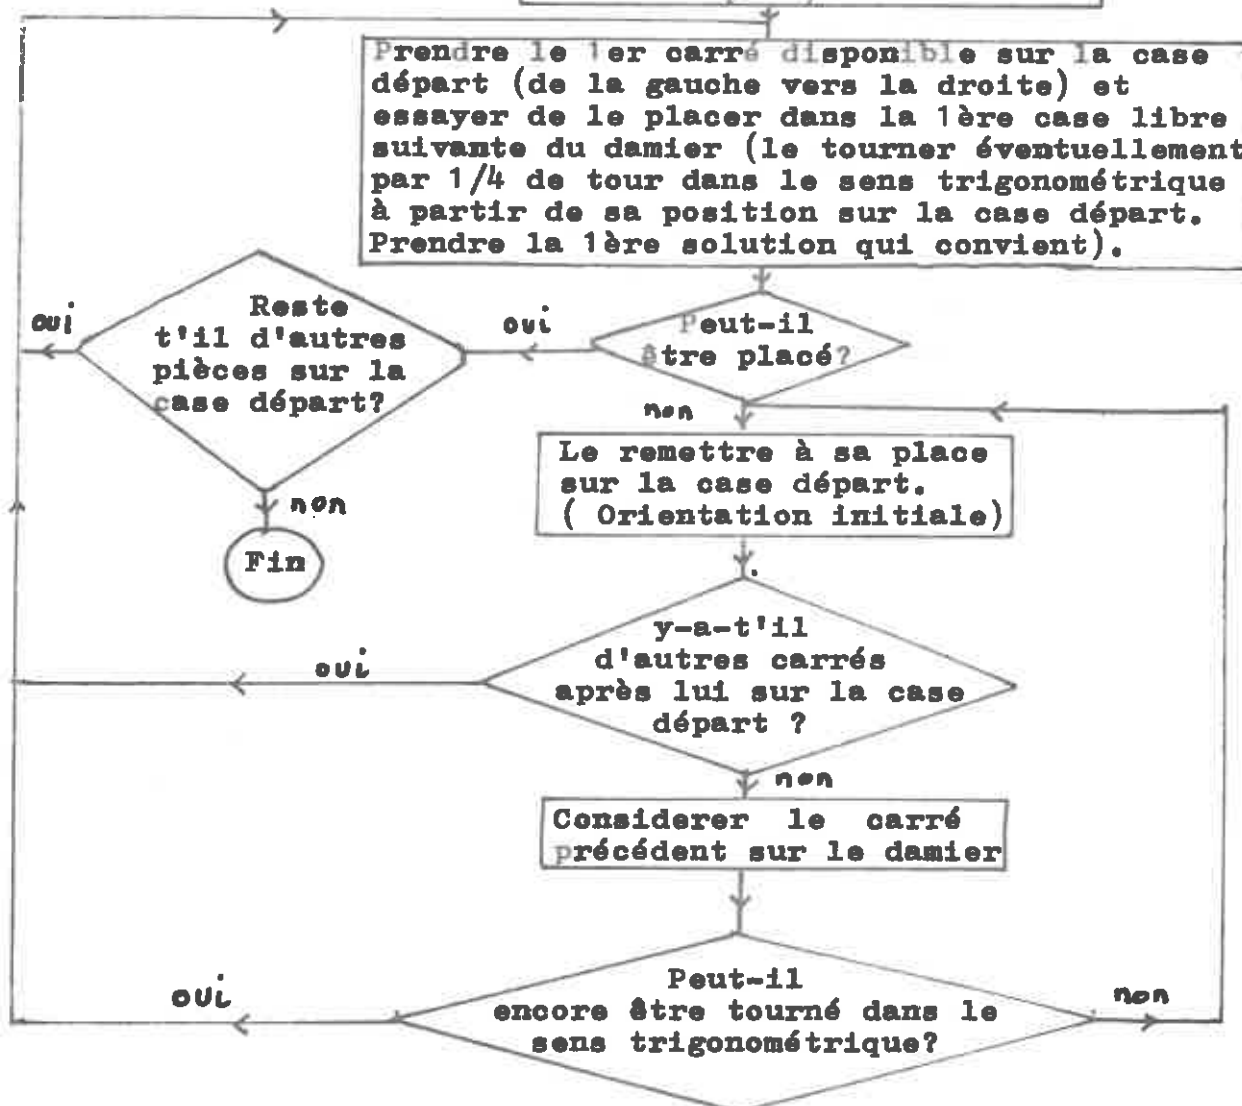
Prendre le 1er carré disponible sur la case départ (de la gauche vers la droite) et essayer de le placer dans la 1ère case libre suivante du damier (le tourner éventuellement par 1/4 de tour dans le sens trigonométrique à partir de sa position sur la case départ. Prendre la 1ère solution qui convient).

oui

Reste t'il d'autres pièces sur la case départ?

oui

Peut-il être placé?

non

non

Fin

Le remettre à sa place sur la case départ. ( Orientation initiale)

oui

y-a-t'il d'autres carrés après lui sur la case départ ?

non

Considerer le carré précédent sur le damier

oui

Peut-il encore être tourné dans le sens trigonométrique?

non